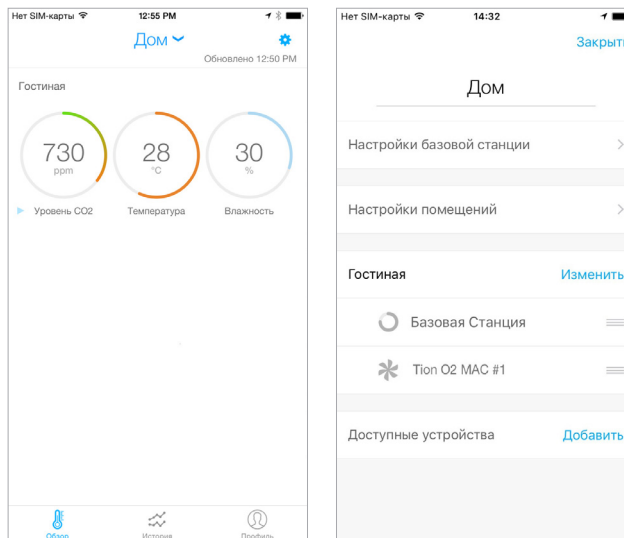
Нет SIM-карты 12:55 PM

Дом

Обновлено 12:50 PM

Гостиная

730
ppm
Уровень CO2

28
°C
Температура

30
%
Влажность

Обзор История Профиль

Нет SIM-карты 14:32

Закрыть

Дом

Настройки базовой станции

Настройки помещений

Гостиная Изменить

Базовая Станция

Tion O2 MAC #1

Доступные устройства Добавить